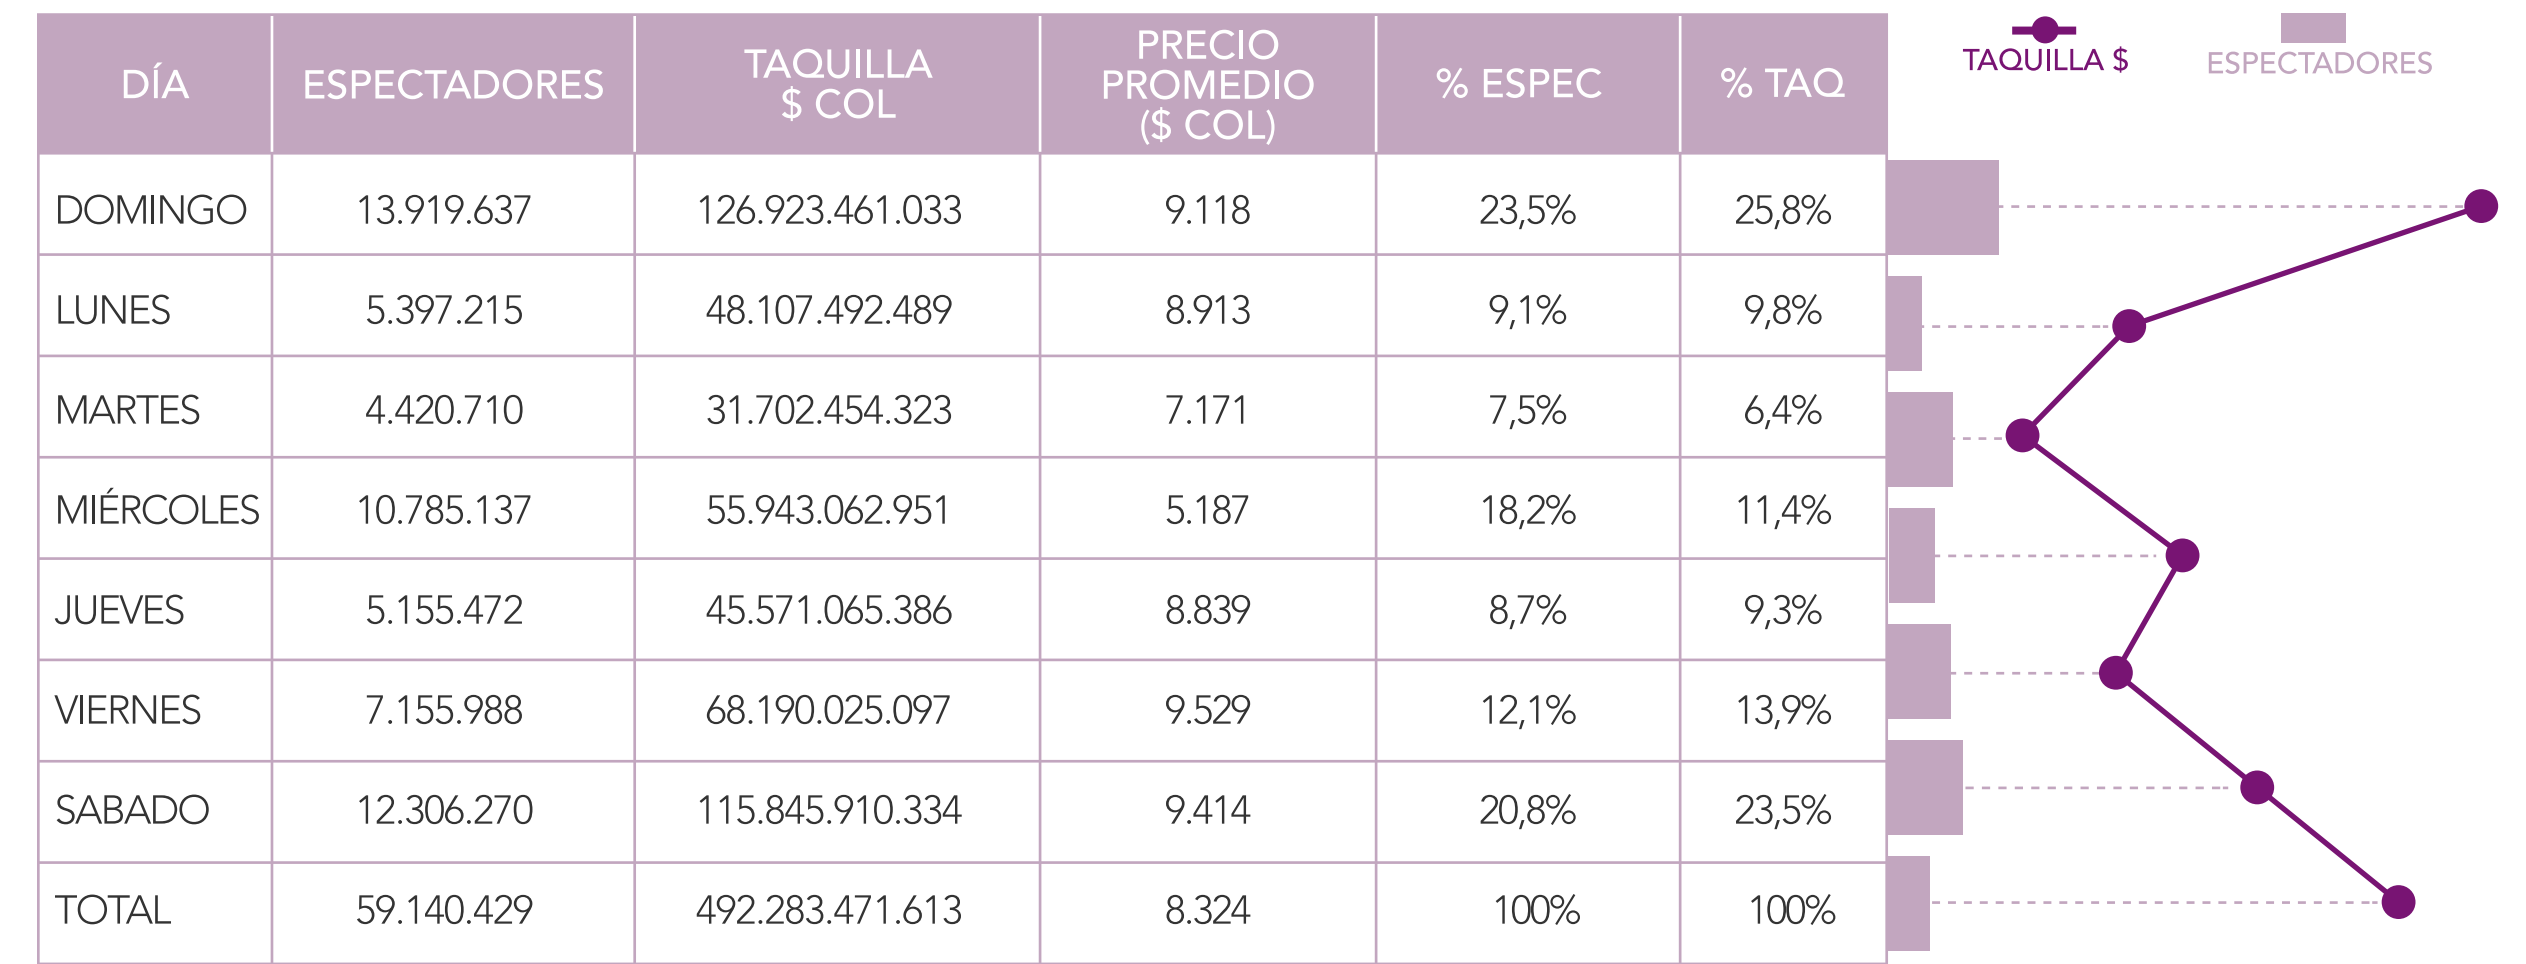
| DÍA | ESPECTADORES | TAQUILLA $ COL | PRECIO PROMEDIO ($ COL) | % ESPEC | % TAQ |
|---|---|---|---|---|---|
| DOMINGO | 13.919.637 | 126.923.461.033 | 9.118 | 23,5% | 25,8% |
| LUNES | 5.397.215 | 48.107.492.489 | 8.913 | 9,1% | 9,8% |
| MARTES | 4.420.710 | 31.702.454.323 | 7.171 | 7,5% | 6,4% |
| MIÉRCOLES | 10.785.137 | 55.943.062.951 | 5.187 | 18,2% | 11,4% |
| JUEVES | 5.155.472 | 45.571.065.386 | 8.839 | 8,7% | 9,3% |
| VIERNES | 7.155.988 | 68.190.025.097 | 9.529 | 12,1% | 13,9% |
| SABADO | 12.306.270 | 115.845.910.334 | 9.414 | 20,8% | 23,5% |
| TOTAL | 59.140.429 | 492.283.471.613 | 8.324 | 100% | 100% |

TAQUILLA $
ESPECTADORES